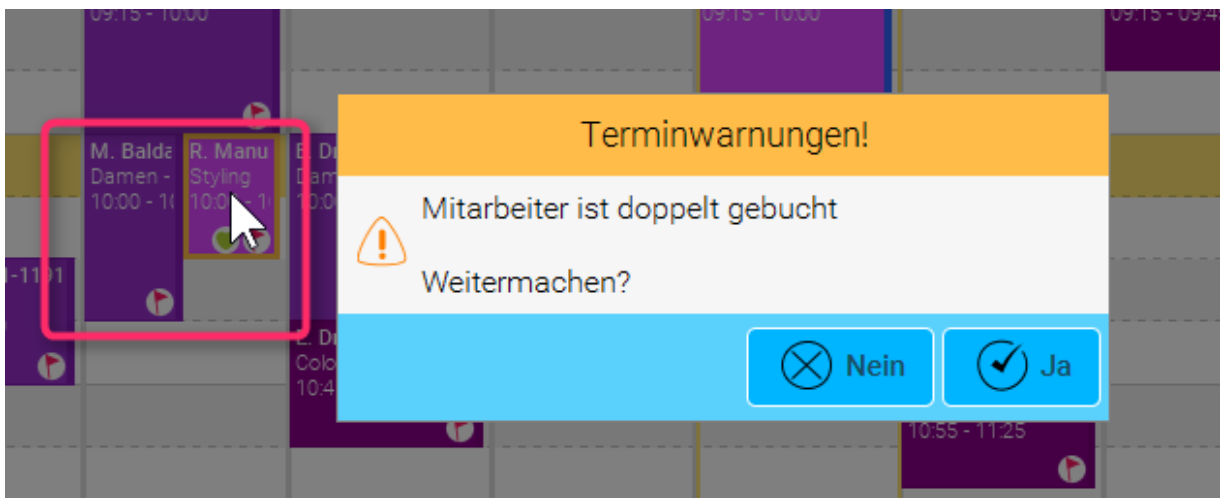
09:15 - 10:00

09:15 - 10:00

09:15 - 09:4

M. Balda
Damen -
10:00 - 1

R. Manu
Styling
10:0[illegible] - 1

E. Dr
Dam
10:0

-1101

L. Dr
Colo
10:4

10:55 - 11:25

Terminwarnungen!

Mitarbeiter ist doppelt gebucht

Weitermachen?

Nein

Ja